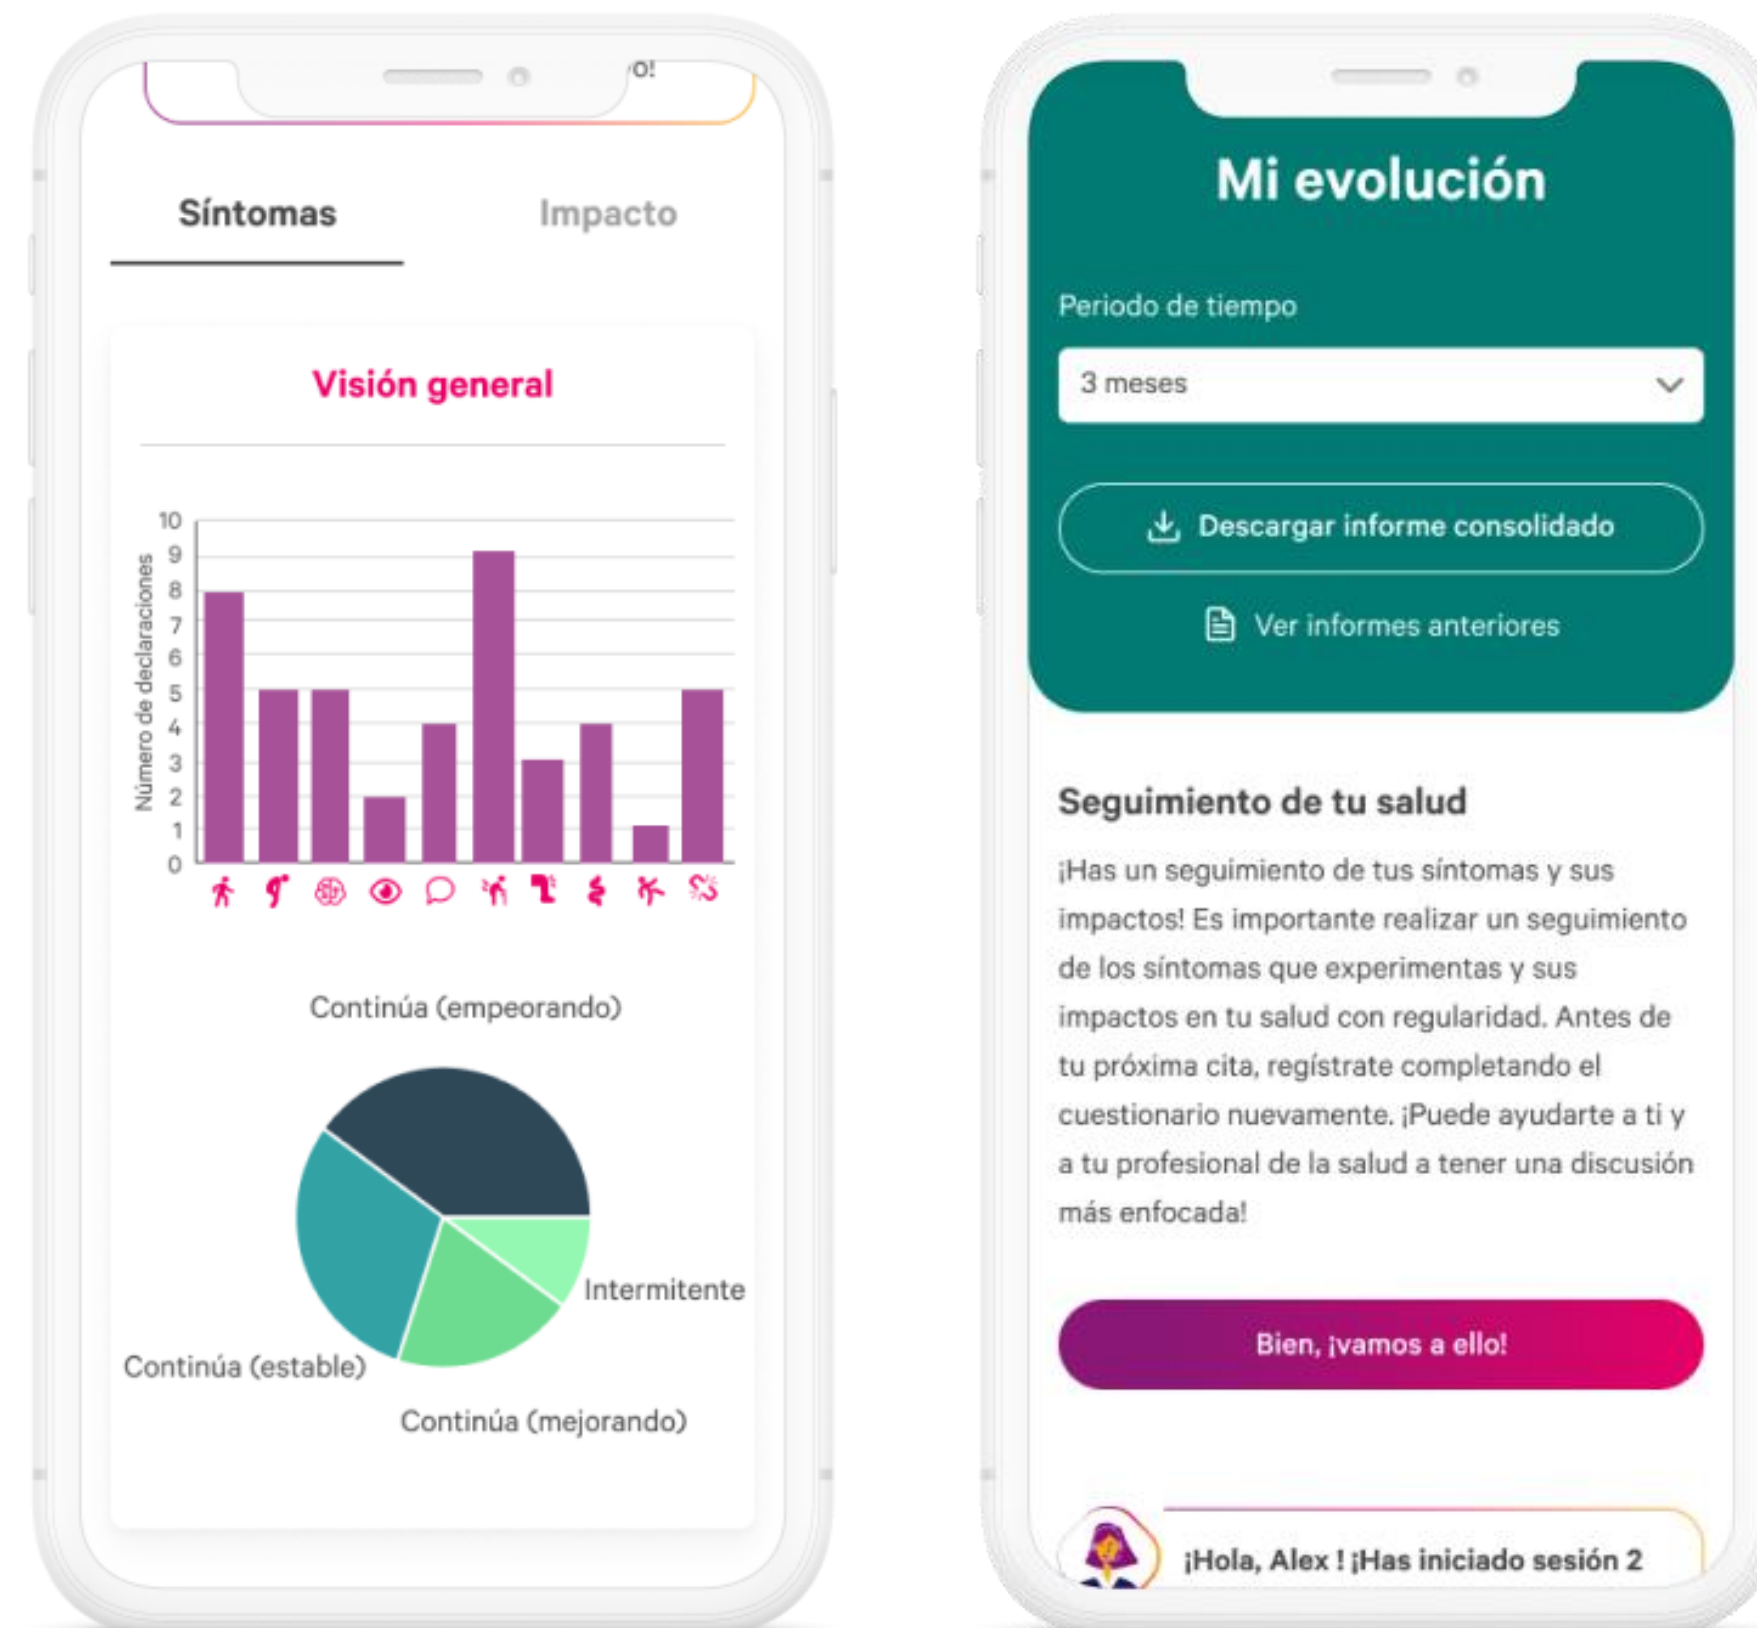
o!

Síntomas

Impacto

Visión general

Número de declaraciones

10
9
8
7
6
5
4
3
2
1
0

Continúa (empeorando)

Intermitente

Continúa (estable)

Continúa (mejorando)

Mi evolución

Periodo de tiempo

3 meses

Descargar informe consolidado

Ver informes anteriores

Seguimiento de tu salud

¡Has un seguimiento de tus síntomas y sus impactos! Es importante realizar un seguimiento de los síntomas que experimentas y sus impactos en tu salud con regularidad. Antes de tu próxima cita, regístrate completando el cuestionario nuevamente. ¡Puede ayudarte a ti y a tu profesional de la salud a tener una discusión más enfocada!

Bien, ¡vamos a ello!

¡Hola, Alex ! ¡Has iniciado sesión 2